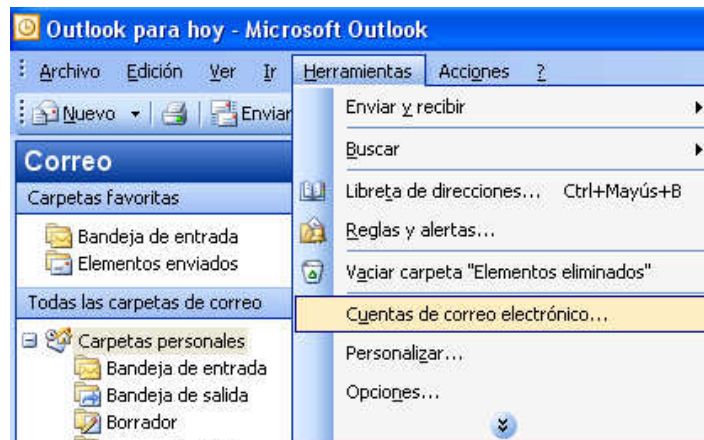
Outlook para hoy - Microsoft Outlook

Archivo Edición Ver Ir Herramientas Acciones ?

Nuevo Enviar

Correo

Carpetas favoritas

Bandeja de entrada
Elementos enviados

Todas las carpetas de correo

Carpetas personales
Bandeja de entrada
Bandeja de salida
Borrador

Enviar y recibir
Buscar
Libreta de direcciones... Ctrl+Mayús+B
Reglas y alertas...
Vaciar carpeta "Elementos eliminados"
Cuentas de correo electrónico...
Personalizar...
Opciones...